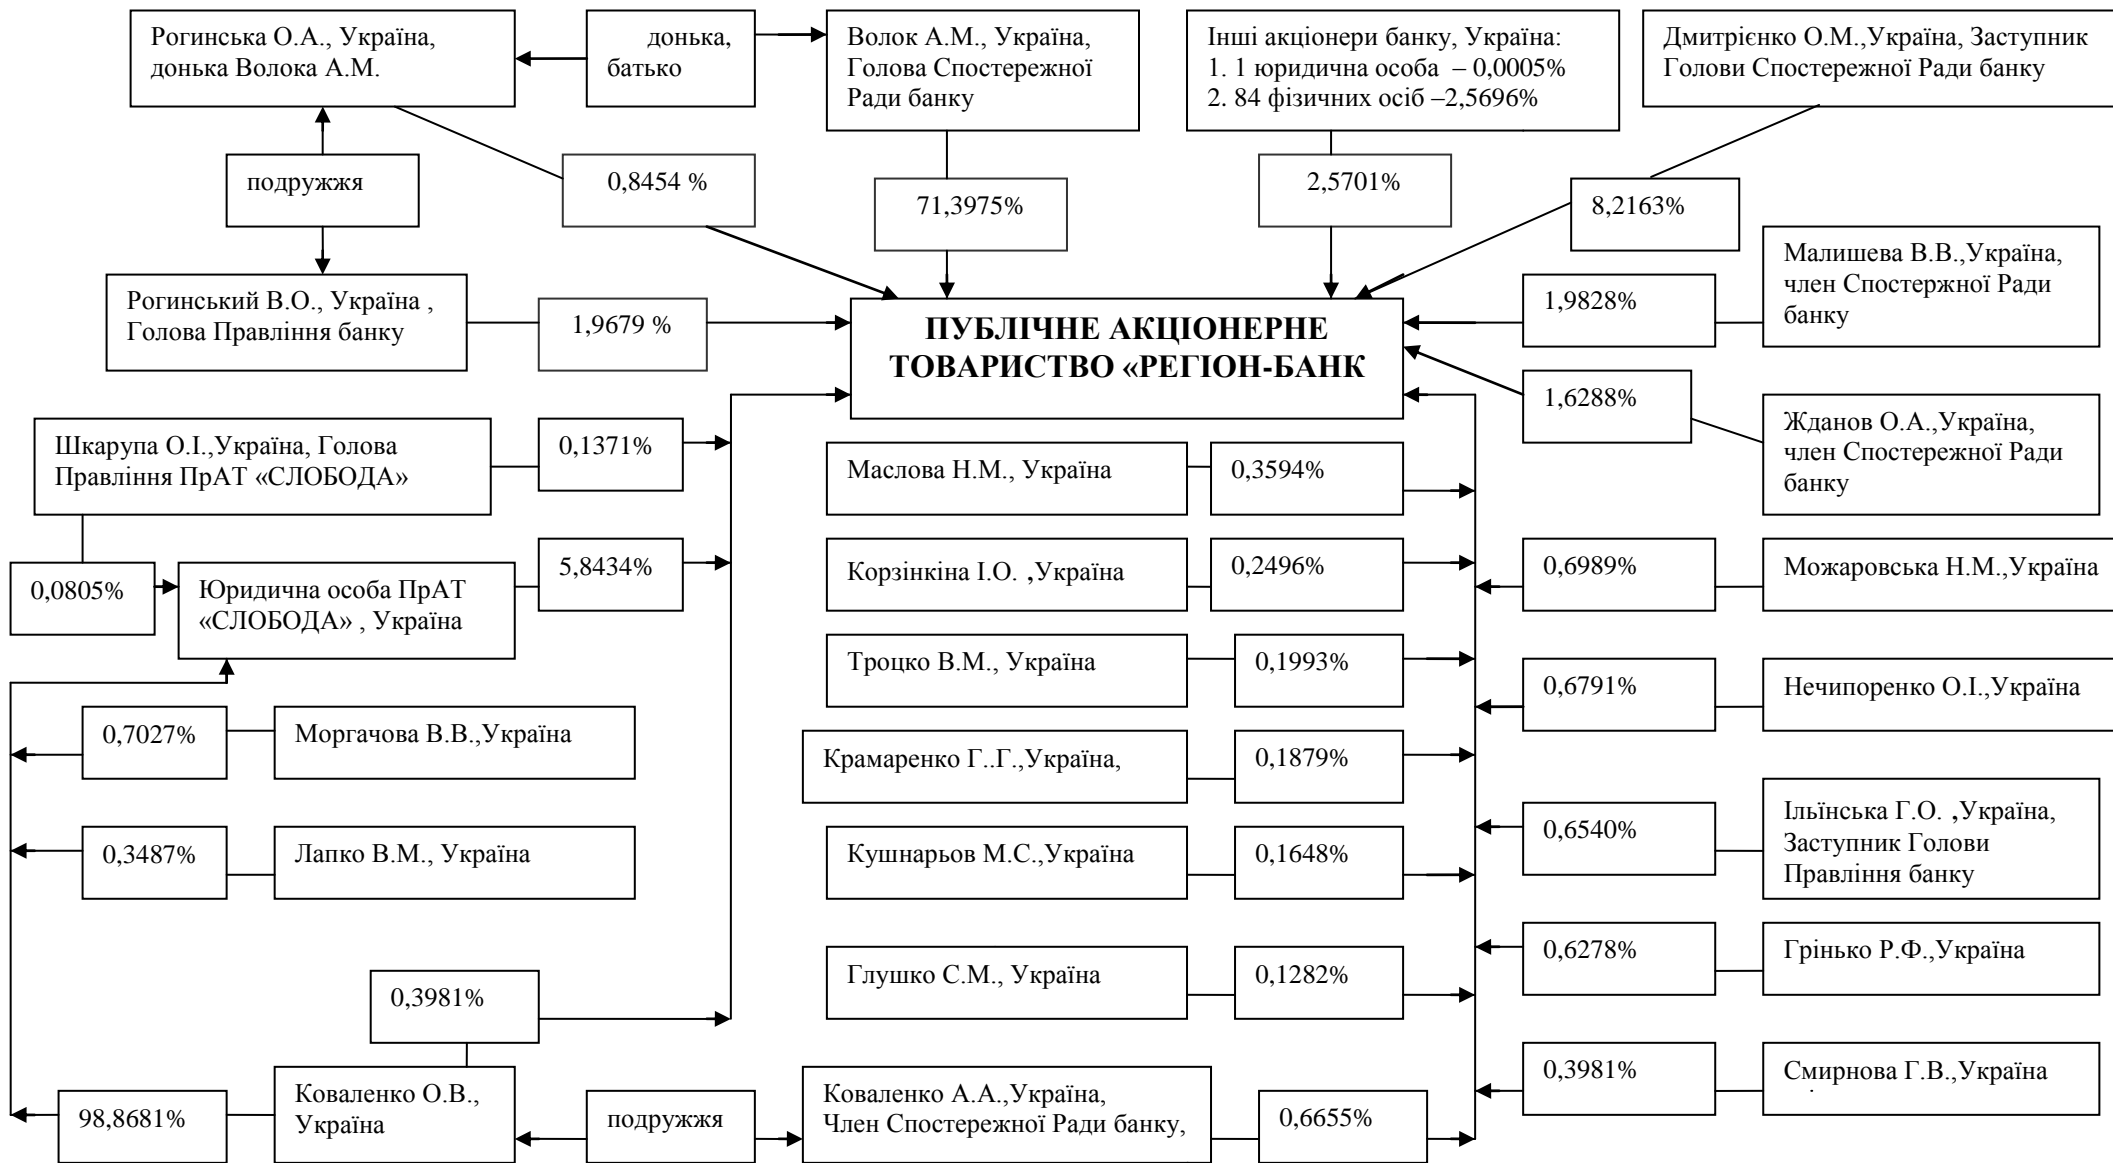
Рогинська О.А., Україна, донька Волока А.М.

донька, батько

Волок А.М., Україна, Голова Спостережної Ради банку

Інші акціонери банку, Україна:
1. 1 юридична особа – 0,0005%
2. 84 фізичних осіб –2,5696%

Дмитрієнко О.М.,Україна, Заступник Голови Спостережної Ради банку

подружжя

0,8454 %

71,3975%

2,5701%

8,2163%

Малишева В.В.,Україна, член Спостержної Ради банку

Рогинський В.О., Україна , Голова Правління банку

1,9679 %

ПУБЛІЧНЕ АКЦІОНЕРНЕ ТОВАРИСТВО «РЕГІОН-БАНК

1,9828%

1,6288%

Жданов О.А.,Україна, член Спостережної Ради банку

Шкарупа О.І.,Україна, Голова Правління ПрАТ «СЛОБОДА»

0,1371%

Маслова Н.М., Україна

0,3594%

0,0805%

Юридична особа ПрАТ «СЛОБОДА» , Україна

5,8434%

Корзінкіна І.О. ,Україна

0,2496%

0,6989%

Можаровська Н.М.,Україна

Троцко В.М., Україна

0,1993%

0,6791%

Нечипоренко О.І.,Україна

0,7027%

Моргачова В.В.,Україна

Крамаренко Г..Г.,Україна,

0,1879%

0,3487%

Лапко В.М., Україна

Кушнарьов М.С.,Україна

0,1648%

0,6540%

Ільїнська Г.О. ,Україна, Заступник Голови Правління банку

0,6278%

Грінько Р.Ф.,Україна

0,3981%

Глушко С.М., Україна

0,1282%

0,3981%

Смирнова Г.В.,Україна

98,8681%

Коваленко О.В., Україна

подружжя

Коваленко А.А.,Україна, Член Спостережної Ради банку,

0,6655%